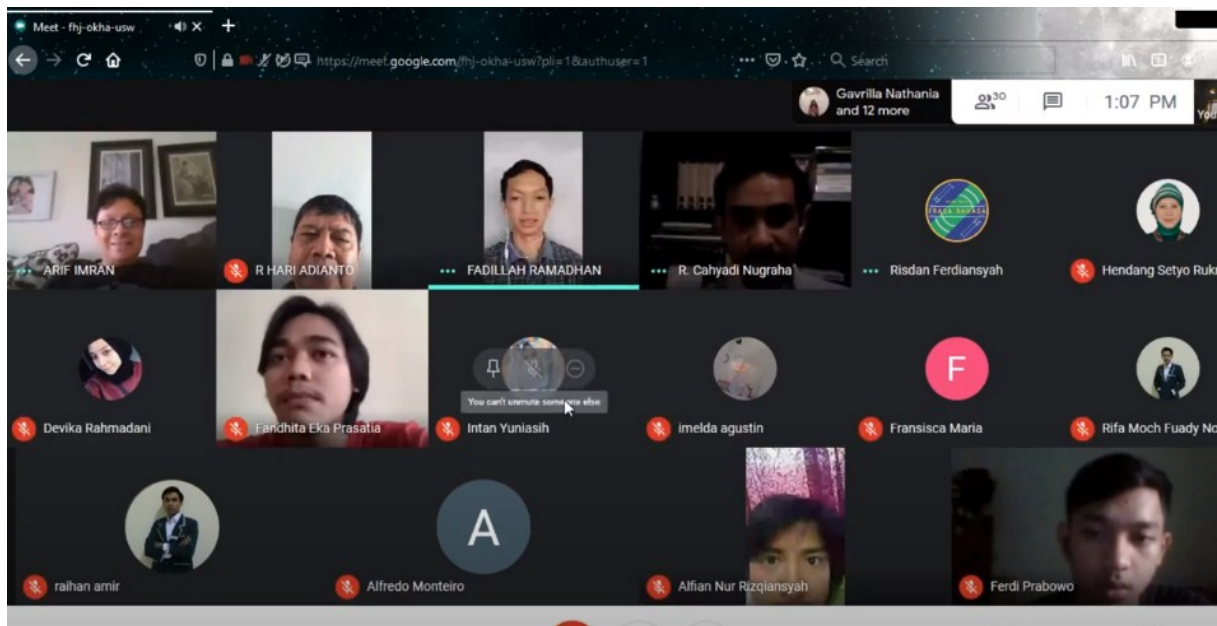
Meet - fhj-okha-usw

https://meet.google.com/fhj-okha-usw?pli=1&authuser=1

Search

Gavrilla Nathania and 12 more

30

1:07 PM

ARIF IMRAN

R HARI ADIANTO

FADILLAH RAMADHAN

R. Cahyadi Nugraha

FRASA BAHASA

Risdan Ferdiansyah

Hendang Setyo Ruk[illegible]

Devika Rahmadani

Fandhita Eka Prasatia

You can't unmute someone else

Intan Yuniasih

imelda agustin

F

Fransisca Maria

Rifa Moch Fuady N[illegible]

raihan amir

A

Alfredo Monteiro

Alfian Nur Rizqiansyah

Ferdi Prabowo